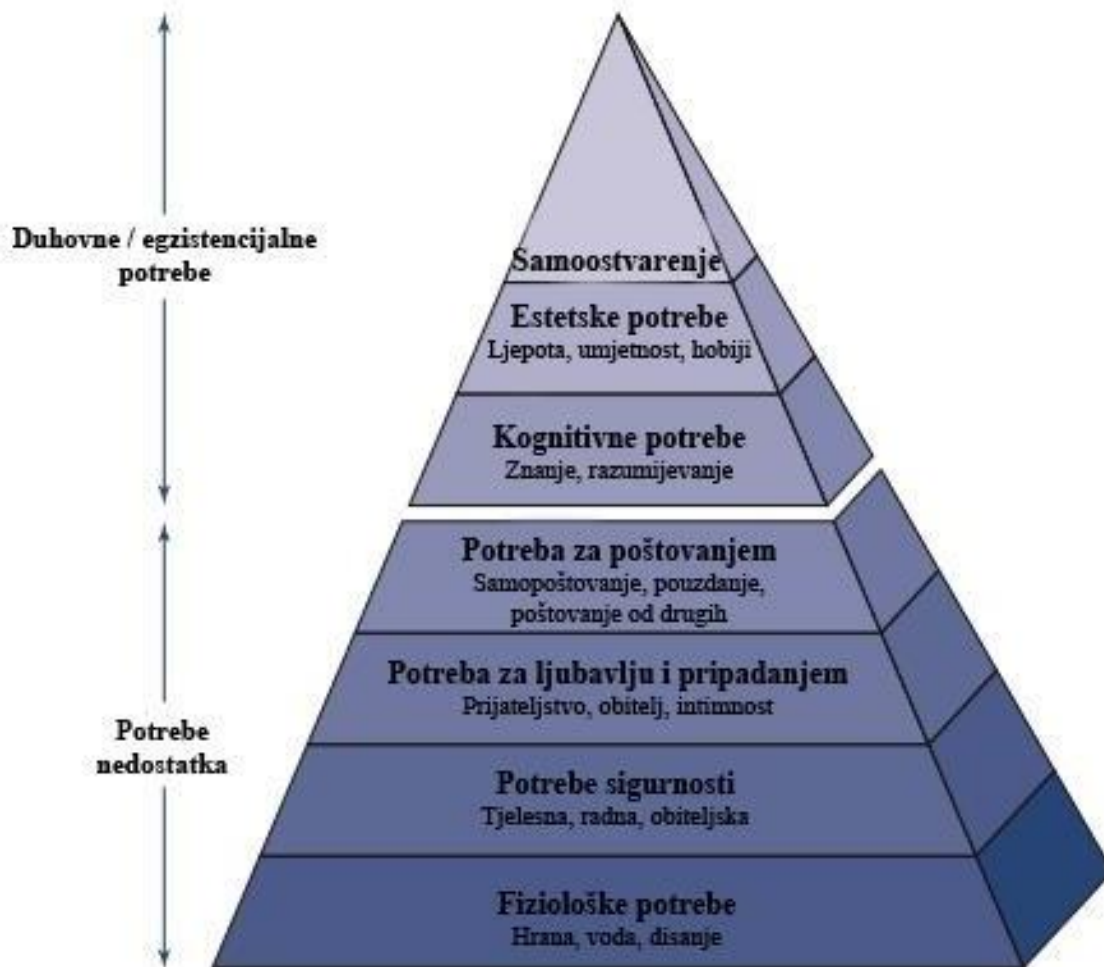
Duhovne / egzistencijalne potrebe

Potrebe nedostatka

Samoostvarenje

Estetske potrebe
Ljepota, umjetnost, hobiji

Kognitivne potrebe
Znanje, razumijevanje

Potreba za poštovanjem
Samopoštovanje, pouzdanje, poštovanje od drugih

Potreba za ljubavlju i pripadanjem
Prijateljstvo, obitelj, intimnost

Potrebe sigurnosti
Tjelesna, radna, obiteljska

Fiziološke potrebe
Hrana, voda, disanje